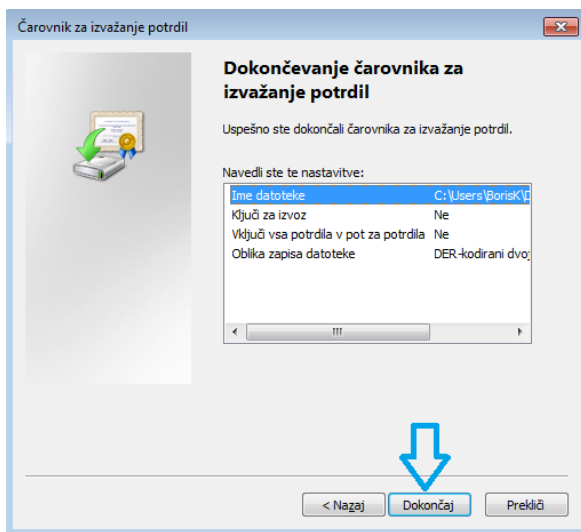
Čarovnik za izvažanje potrdil

Dokončevanje čarovnika za izvažanje potrdil

Uspešno ste dokončali čarovnika za izvažanje potrdil.

Navedli ste te nastavitve:

| | |
|---|---|
| Ime datoteke | C:\Users\BorisK\D |
| Ključi za izvoz | Ne |
| Vključi vsa potrdila v pot za potrdila | Ne |
| Oblika zapisa datoteke | DER-kodirani dvo |

< Nazaj Dokončaj Prekliči